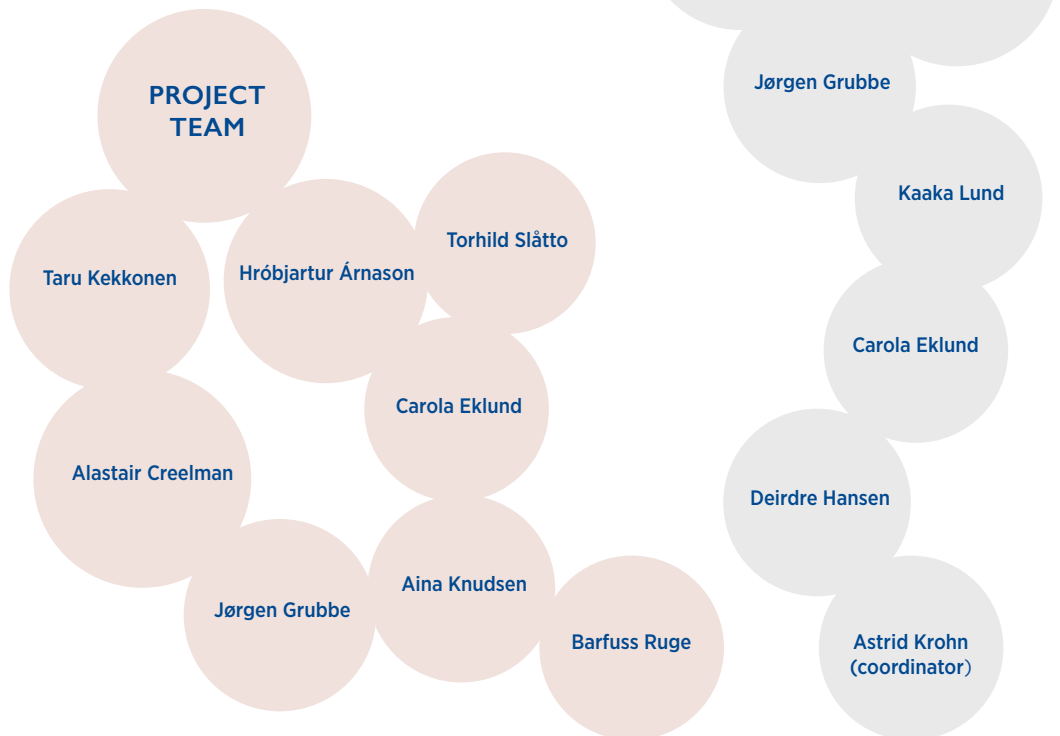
PROJECT TEAM

Taru Kekkonen

Hróbjartur Árnason

Torhild Slåtto

Carola Eklund

Alastair Creelman

Jørgen Grubbe

Aina Knudsen

Barfuss Ruge

Jørgen Grubbe

Kaaka Lund

Carola Eklund

Deirdre Hansen

Astrid Krohn (coordinator)